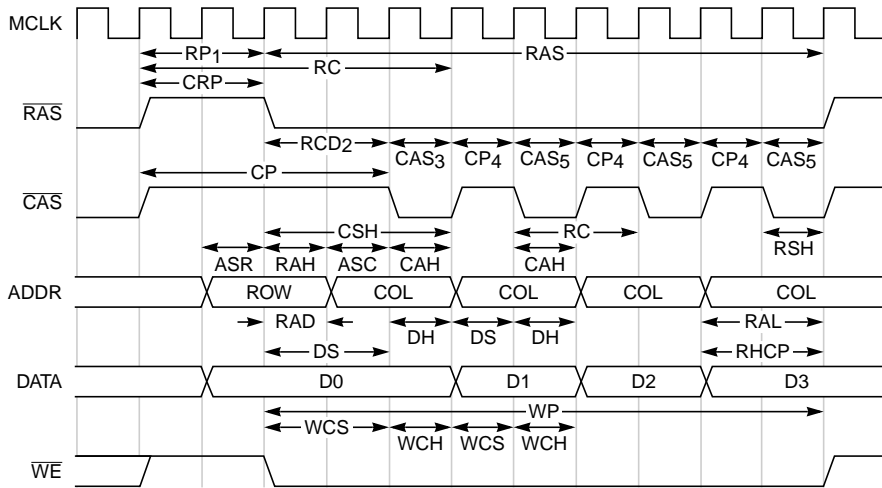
MCLK

RP$_1$

RAS

RC

CRP

$\overline{RAS}$

RCD$_2$

CAS$_3$

CP$_4$

CAS$_5$

CP$_4$

CAS$_5$

CP$_4$

CAS$_5$

CP

$\overline{CAS}$

CSH

RC

ASR

RAH

ASC

CAH

CAH

RSH

ADDR

ROW

COL

COL

COL

COL

RAD

RAL

DH

DS

DH

DS

RHCP

DATA

D0

D1

D2

D3

WP

WCS

WCH

WCS

WCH

$\overline{WE}$